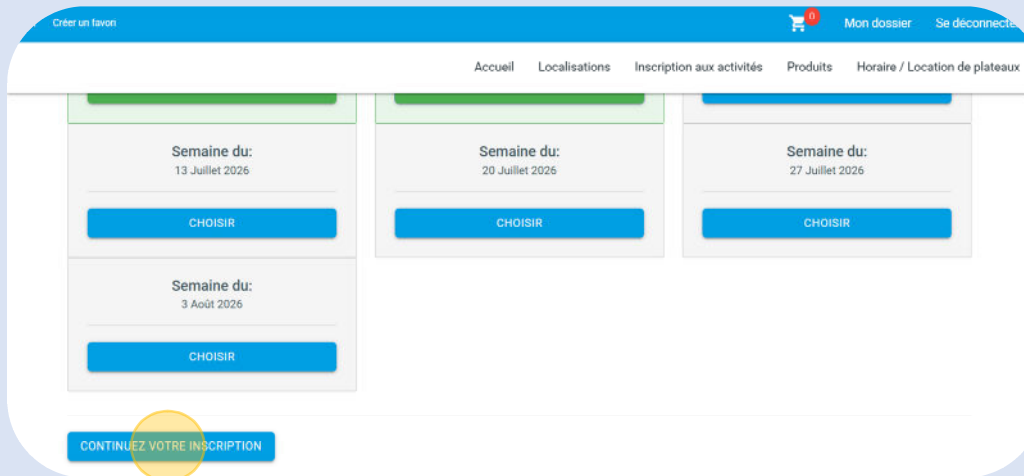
Créer un favori

0

Mon dossier

Se déconnecter

Accueil

Localisations

Inscription aux activités

Produits

Horaire / Location de plateaux

Semaine du:
13 Juillet 2026

CHOISIR

Semaine du:
20 Juillet 2026

CHOISIR

Semaine du:
27 Juillet 2026

CHOISIR

Semaine du:
3 Août 2026

CHOISIR

CONTINUEZ VOTRE INSCRIPTION